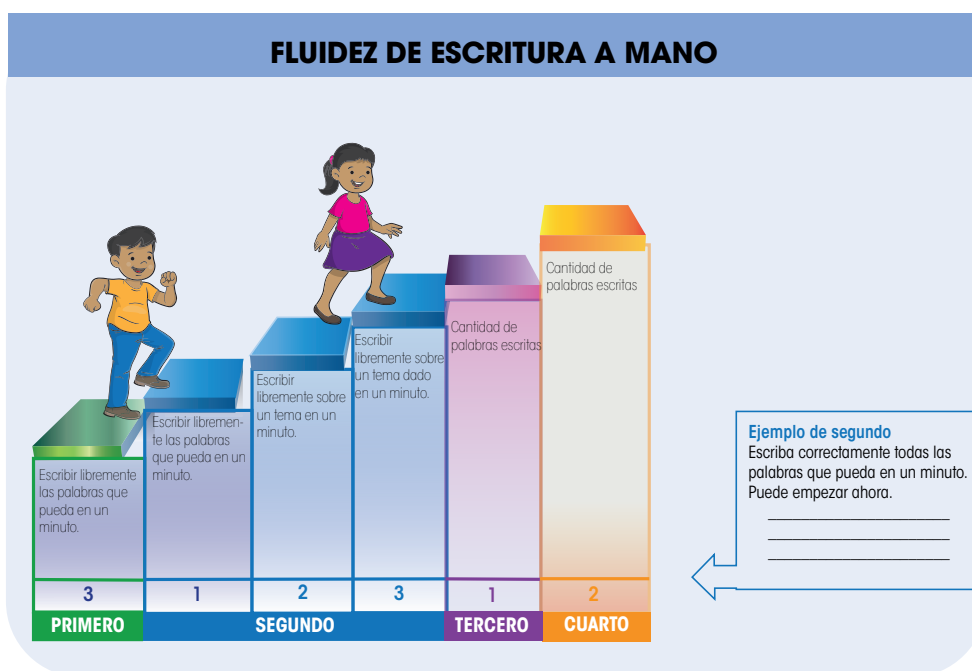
FLUIDEZ DE ESCRITURA A MANO

Escribir libremente las palabras que pueda en un minuto.

Escribir libremente las palabras que pueda en un minuto.

Escribir libremente sobre un tema en un minuto.

Escribir libremente sobre un tema dado en un minuto.

Cantidad de palabras escritas

Cantidad de palabras escritas

| 3 | 1 | 2 | 3 | 1 | 2 |
|---|---|---|---|---|---|
| PRIMERO | SEGUNDO | | | TERCERO | CUARTO |

Ejemplo de segundo
Escriba correctamente todas las palabras que pueda en un minuto. Puede empezar ahora.
____________________
____________________
____________________